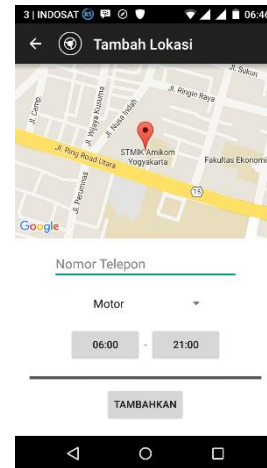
3 | INDOSAT 06:46

Tambah Lokasi

Jl. Sukun
Jl. Ringin Raya
Jl. Cemp
Jl. Wijaya Kusuma
Jl. Nusa Indah
STMIK Amikom Yogyakarta
Fakultas Ekonomi
Jl. Ring Road Utara
15
Jl. Perumnas
Google

Nomor Telepon

Motor

06:00 - 21:00

TAMBAHKAN